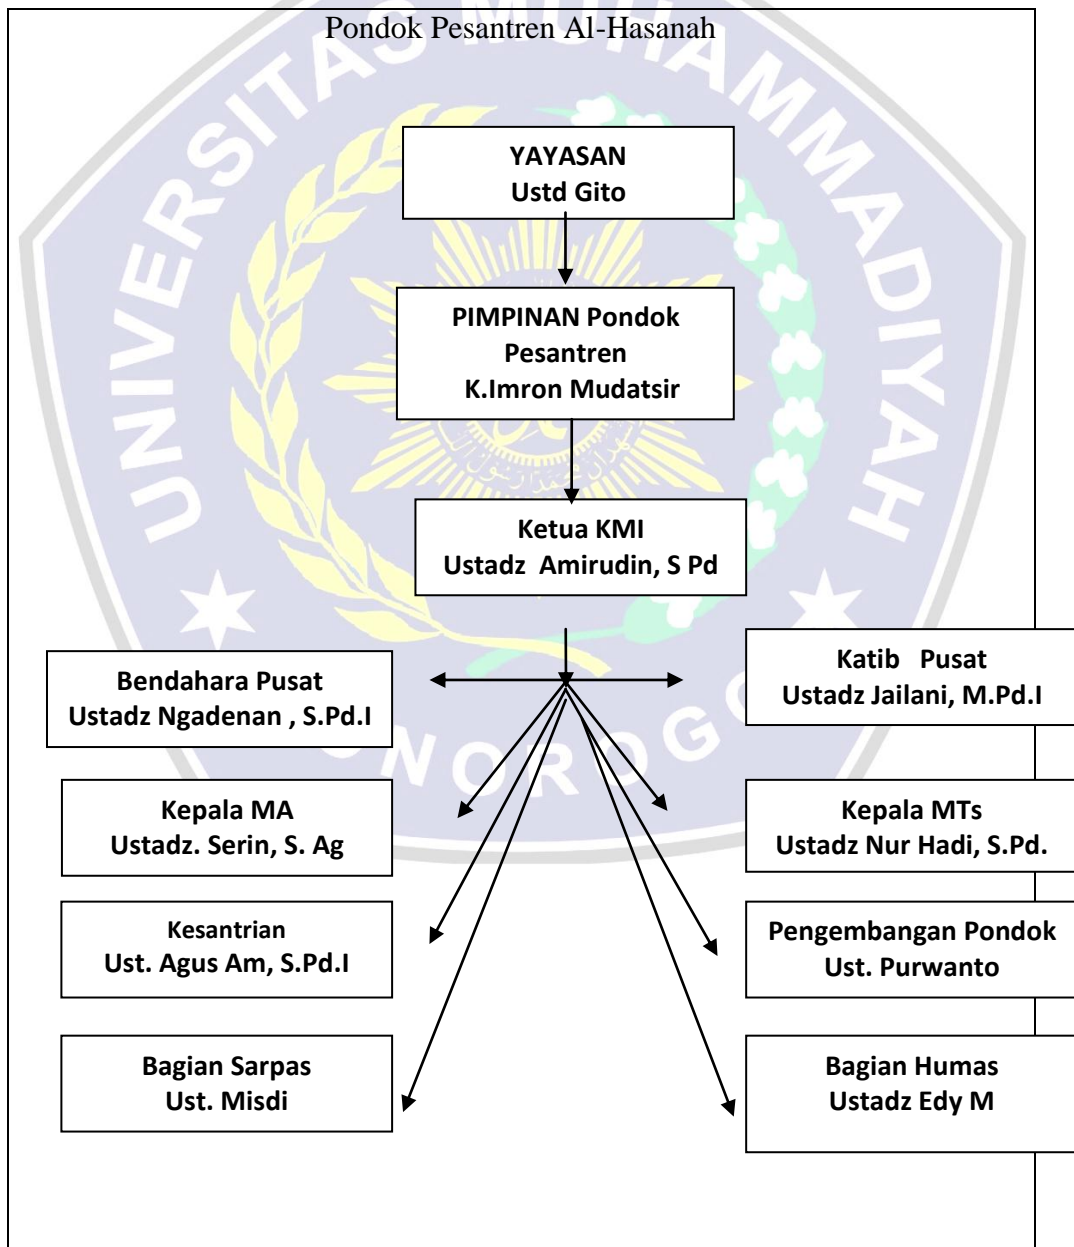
Pondok Pesantren Al-Hasanah

YAYASAN
Ustd Gito

PIMPINAN Pondok Pesantren
K.Imron Mudatsir

Ketua KMI
Ustadz Amirudin, S Pd

Bendahara Pusat
Ustadz Ngadenan , S.Pd.I

Katib Pusat
Ustadz Jailani, M.Pd.I

Kepala MA
Ustadz. Serin, S. Ag

Kepala MTs
Ustadz Nur Hadi, S.Pd.

Kesantrian
Ust. Agus Am, S.Pd.I

Pengembangan Pondok
Ust. Purwanto

Bagian Sarpas
Ust. Misdi

Bagian Humas
Ustadz Edy M

UNIVERSITAS MUHAMMADIYAH PONOROGO